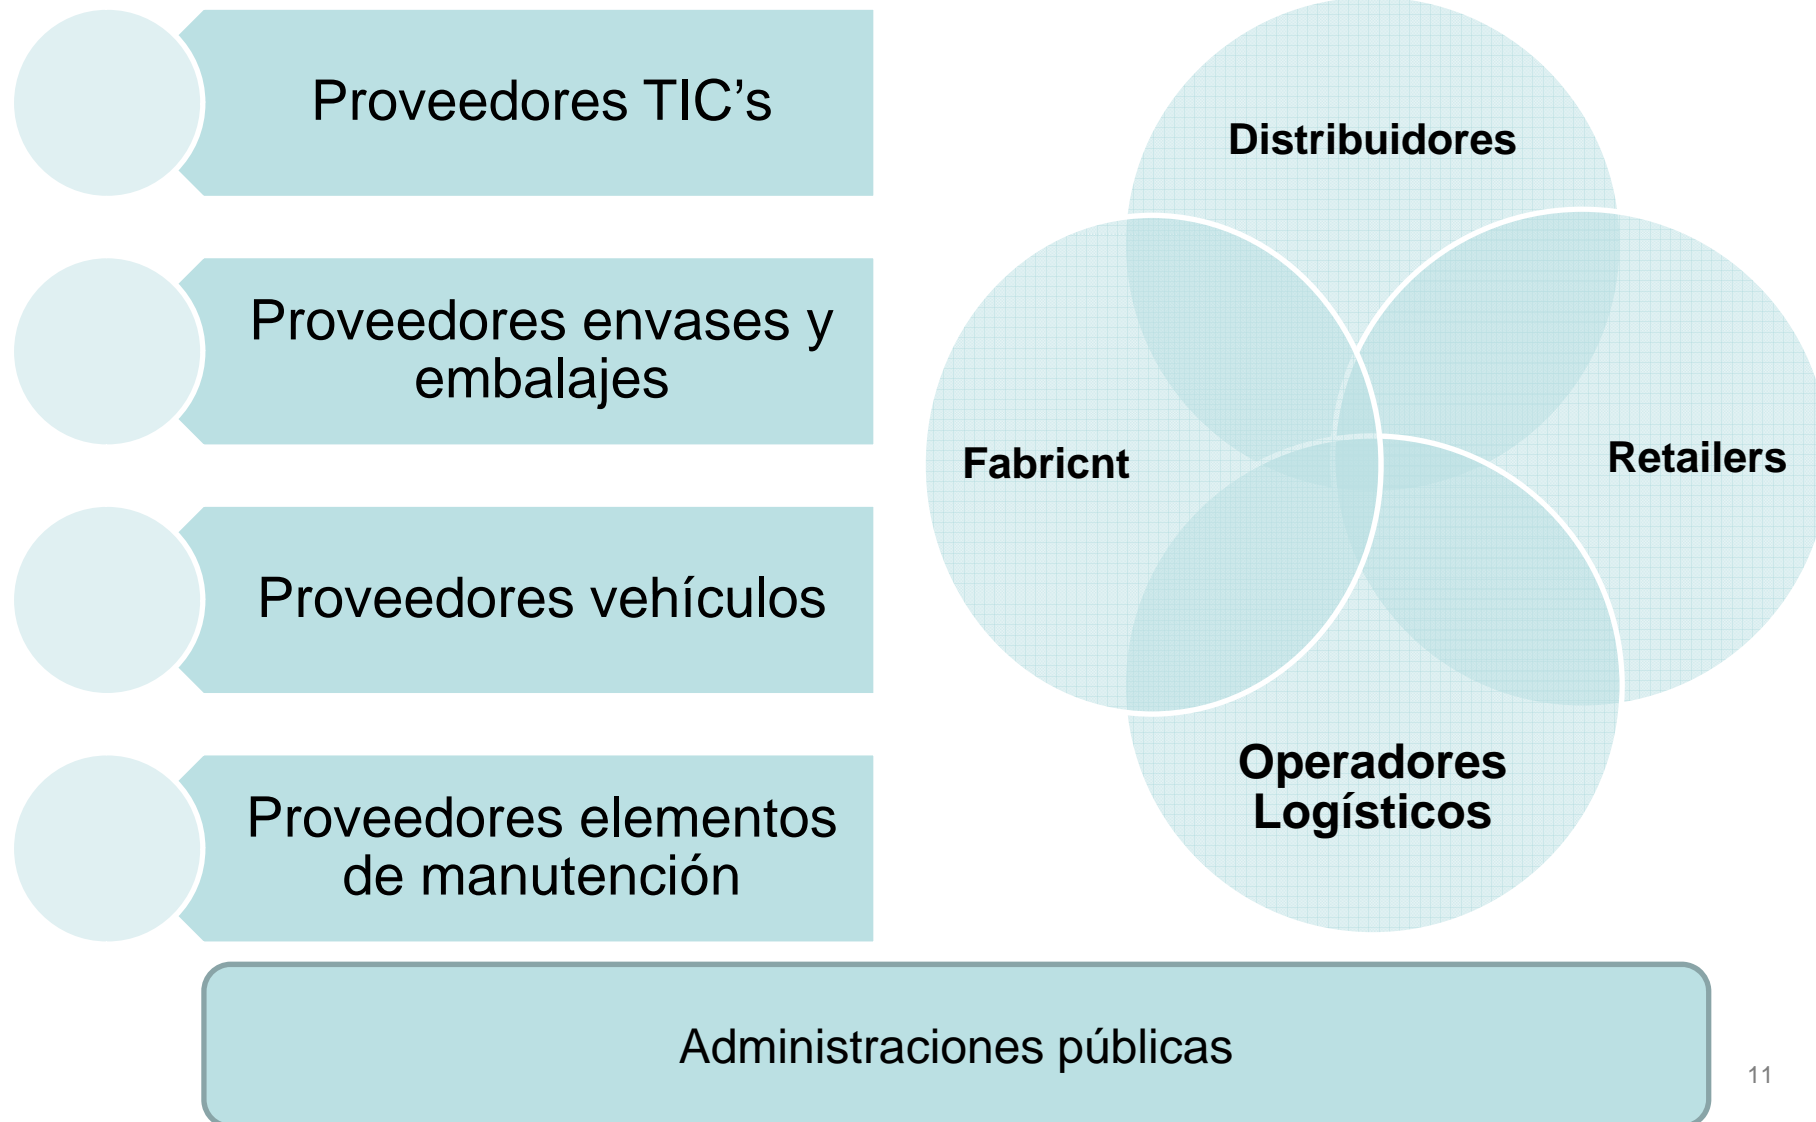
Proveedores TIC’s

Proveedores envases y embalajes

Proveedores vehículos

Proveedores elementos de manutención

Distribuidores

Fabricnt

Retailers

Operadores Logísticos

Administraciones públicas

11